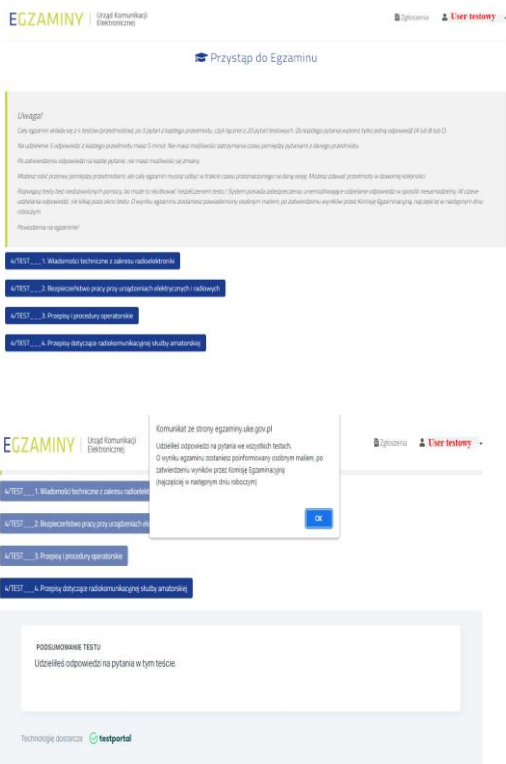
EGZAMINY | Urząd Komunikacji Elektronicznej

Zgłoszenia User testowy

Przystąp do Egzaminu

Uwaga!

Cały egzamin składa się z 4 testów (przedmiotów), po 5 pytań z każdego przedmiotu, czyli łącznie z 20 pytań testowych. Do każdego pytania wybierz tylko jedną odpowiedź (A lub B lub C).

Na udzielenie 5 odpowiedzi z każdego przedmiotu masz 5 minut. Nie masz możliwości zatrzymania czasu pomiędzy pytaniami z danego przedmiotu.

Po zatwierdzeniu odpowiedzi na każde pytanie, nie masz możliwości jej zmiany.

Możesz robić przerwy pomiędzy przedmiotami, ale cały egzamin musisz odbyć w trakcie czasu przeznaczonego na daną sesję. Możesz zdawać przedmioty w dowolnej kolejności.

Rozwiązuj testy bez niedozwolonych pomocy, bo może to skutkować niezaliczeniem testu. System posiada zabezpieczenia, uniemożliwiające udzielenie odpowiedzi w sposób niesamodzielny. W czasie udzielania odpowiedzi, nie klikaj poza okno testu. O wyniku egzaminu zostaniesz powiadomiony osobnym mailem, po zatwierdzeniu wyników przez Komisję Egzaminacyjną, najczęściej w następnym dniu roboczym.

Powodzenia na egzaminie!

4/TEST___1. Wiadomości techniczne z zakresu radioelektroniki

4/TEST___2. Bezpieczeństwo pracy przy urządzeniach elektrycznych i radiowych

4/TEST___3. Przepisy i procedury operatorskie

4/TEST___4. Przepisy dotyczące radiokomunikacyjnej służby amatorskiej

EGZAMINY | Urząd Komunikacji Elektronicznej

Komunikat ze strony egzaminy.uke.gov.pl

Udzieliłeś odpowiedzi na pytania we wszystkich testach.
O wyniku egzaminu zostaniesz poinformowany osobnym mailem, po zatwierdzeniu wyników przez Komisję Egzaminacyjną (najczęściej w następnym dniu roboczym)

OK

Zgłoszenia User testowy

4/TEST___1. Wiadomości techniczne z zakresu radioelektr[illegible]

4/TEST___2. Bezpieczeństwo pracy przy urządzeniach ele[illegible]

4/TEST___3. Przepisy i procedury operatorskie

4/TEST___4. Przepisy dotyczące radiokomunikacyjnej służby amatorskiej

PODSUMOWANIE TESTU
Udzieliłeś odpowiedzi na pytania w tym teście.

Technologię dostarcza testportal